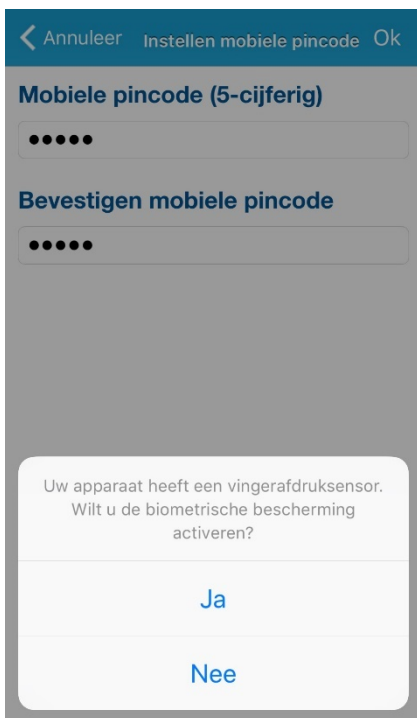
Annuleer Instellen mobiele pincode Ok

Mobiele pincode (5-cijferig)

●●●●●

Bevestigen mobiele pincode

●●●●●

Uw apparaat heeft een vingerafdruksensor. Wilt u de biometrische bescherming activeren?

Ja

Nee